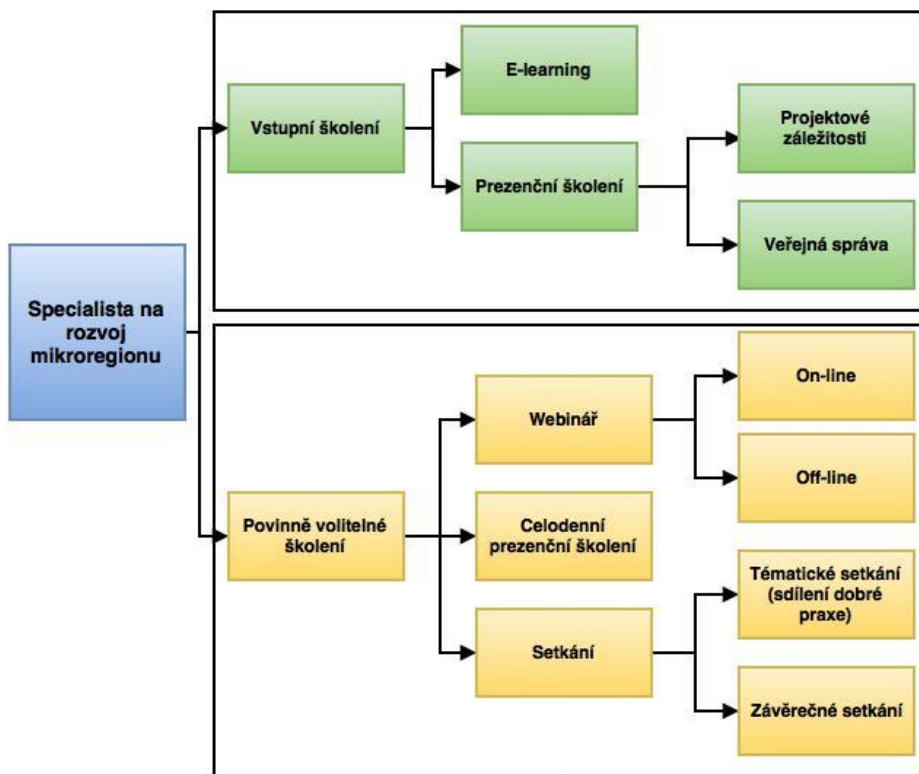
Specialista na rozvoj mikroregionu

Vstupní školení

E-learning

Prezenční školení

Projektové záležitosti

Veřejná správa

Povinně volitelné školení

Webinář

On-line

Off-line

Celodenní prezenční školení

Setkání

Tématické setkání (sdílení dobré praxe)

Závěrečné setkání